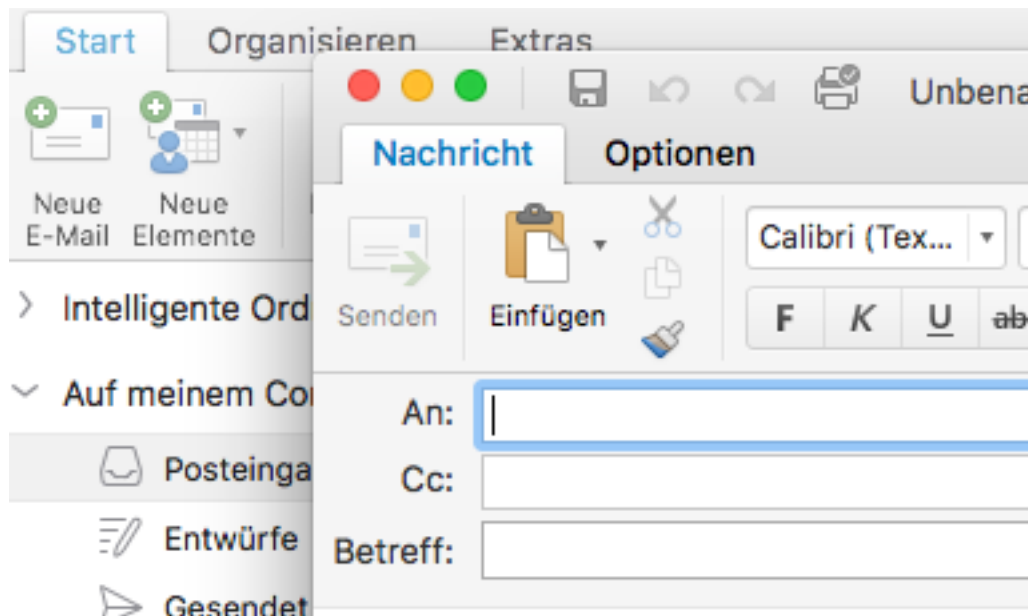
Start Organisieren Extras

Unbena

Nachricht Optionen

Neue E-Mail Neue Elemente

Senden Einfügen

Calibri (Tex...

F K U ab

Intelligente Ord

Auf meinem Co

Posteinga

Entwürfe

Gesendet

An:

Cc:

Betreff: